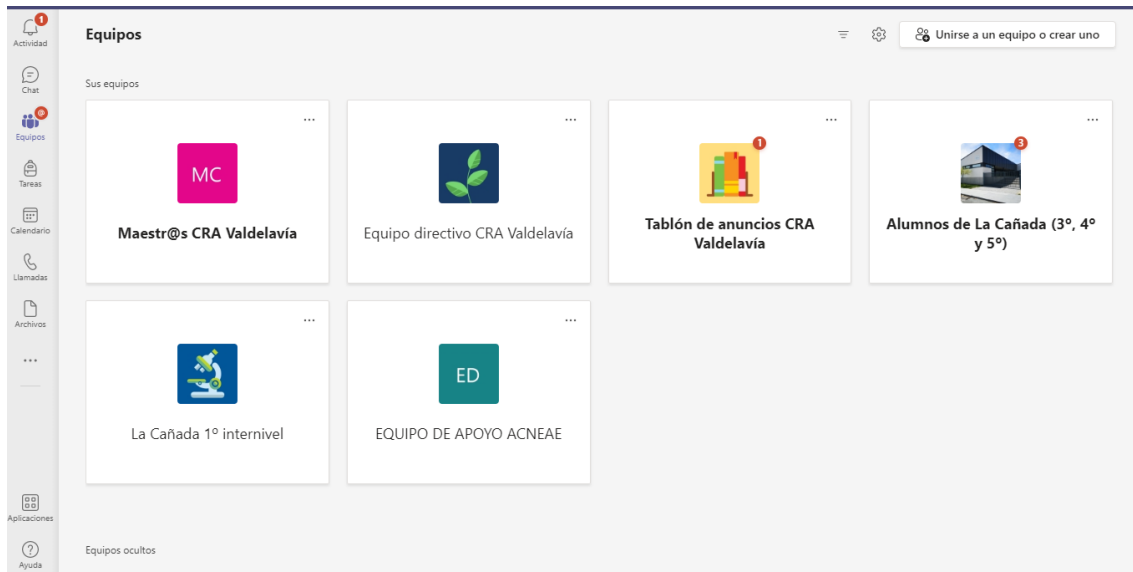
1
Actividad
Chat
Equipos
Tareas
Calendario
Llamadas
Archivos
...
Aplicaciones
Ayuda

Equipos

Unirse a un equipo o crear uno

Sus equipos

...
MC
Maestr@s CRA Valdelavía

...
Equipo directivo CRA Valdelavía

...
1
Tablón de anuncios CRA Valdelavía

...
3
Alumnos de La Cañada (3º, 4º y 5º)

...
La Cañada 1º internivel

...
ED
EQUIPO DE APOYO ACNEAE

Equipos ocultos